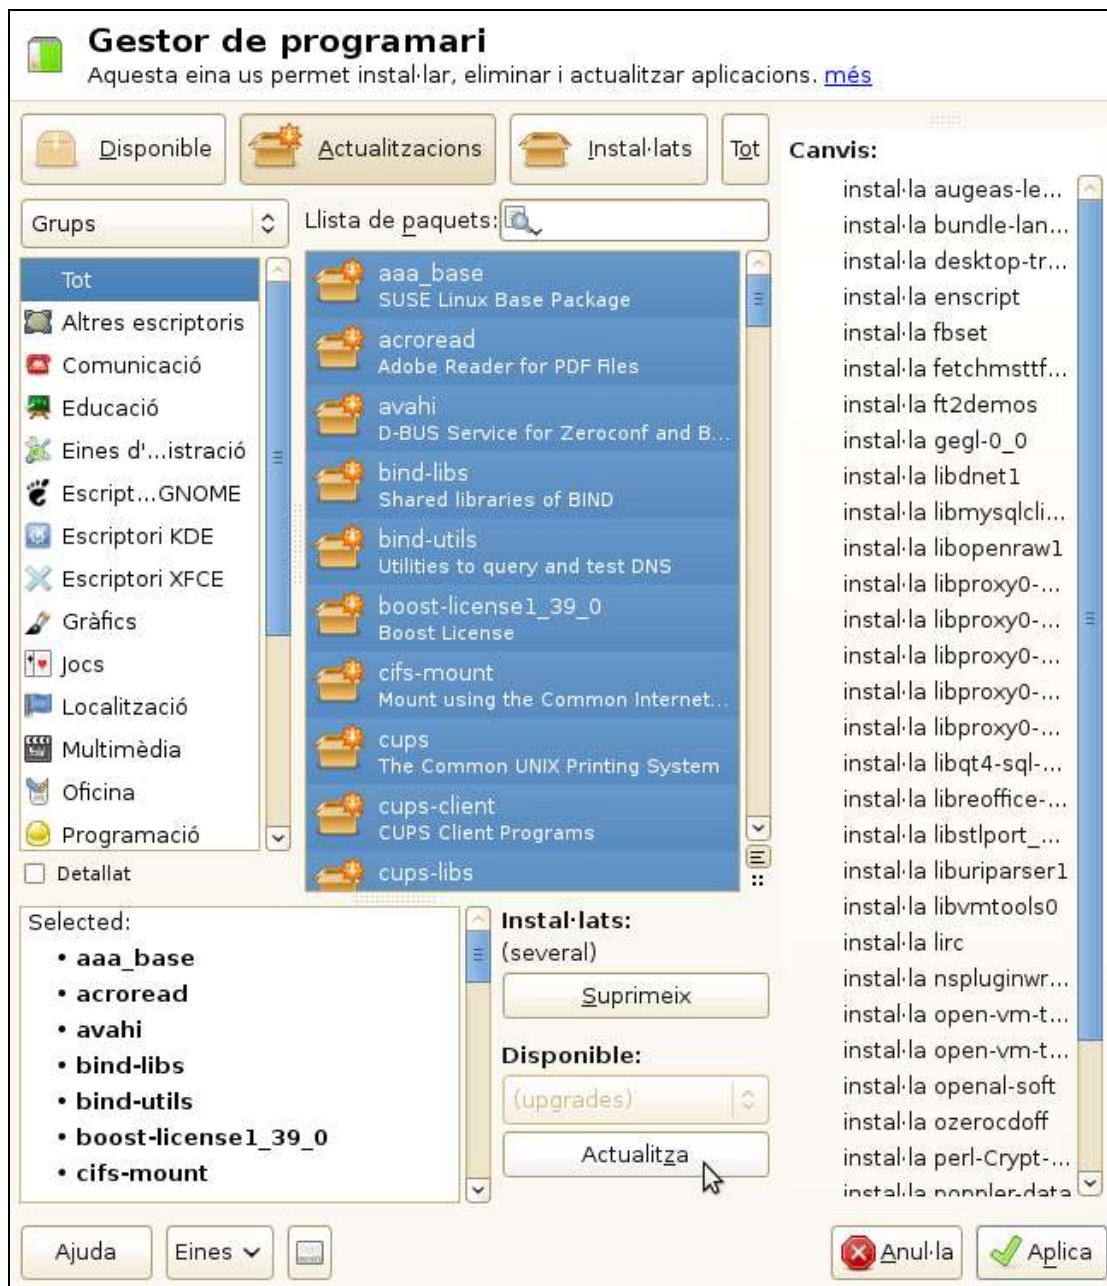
Gestor de programari
Aquesta eina us permet instal·lar, eliminar i actualitzar aplicacions. més

Disponible
Actualitzacions
Instal·lats
Tot

Grups
Llista de paquets:

Tot
Altres escriptoris
Comunicació
Educació
Eines d'...istració
Escript...GNOME
Escriptori KDE
Escriptori XFCE
Gràfics
Jocs
Localització
Multimèdia
Oficina
Programació

Detallat

aaa_base
SUSE Linux Base Package
acroread
Adobe Reader for PDF Files
avahi
D-BUS Service for Zeroconf and B...
bind-libs
Shared libraries of BIND
bind-utils
Utilities to query and test DNS
boost-license1_39_0
Boost License
cifs-mount
Mount using the Common Internet...
cups
The Common UNIX Printing System
cups-client
CUPS Client Programs
cups-libs

Selected:
• aaa_base
• acroread
• avahi
• bind-libs
• bind-utils
• boost-license1_39_0
• cifs-mount

Instal·lats:
(several)
Suprimeix
Disponible:
(upgrades)
Actualitza

Canvis:
instal·la augeas-le...
instal·la bundle-lan...
instal·la desktop-tr...
instal·la enscript
instal·la fbset
instal·la fetchmsttf...
instal·la ft2demos
instal·la gegl-0_0
instal·la libdnet1
instal·la libmysqlcli...
instal·la libopenraw1
instal·la libproxy0-...
instal·la libproxy0-...
instal·la libproxy0-...
instal·la libproxy0-...
instal·la libproxy0-...
instal·la libqt4-sql-...
instal·la libreoffice-...
instal·la libstlport_...
instal·la liburiparser1
instal·la libvmtools0
instal·la lirc
instal·la nspluginwr...
instal·la open-vm-t...
instal·la open-vm-t...
instal·la openal-soft
instal·la ozerocdoff
instal·la perl-Crypt-...
instal·la poppler-data

Ajuda
Eines
Anul·la
Aplica